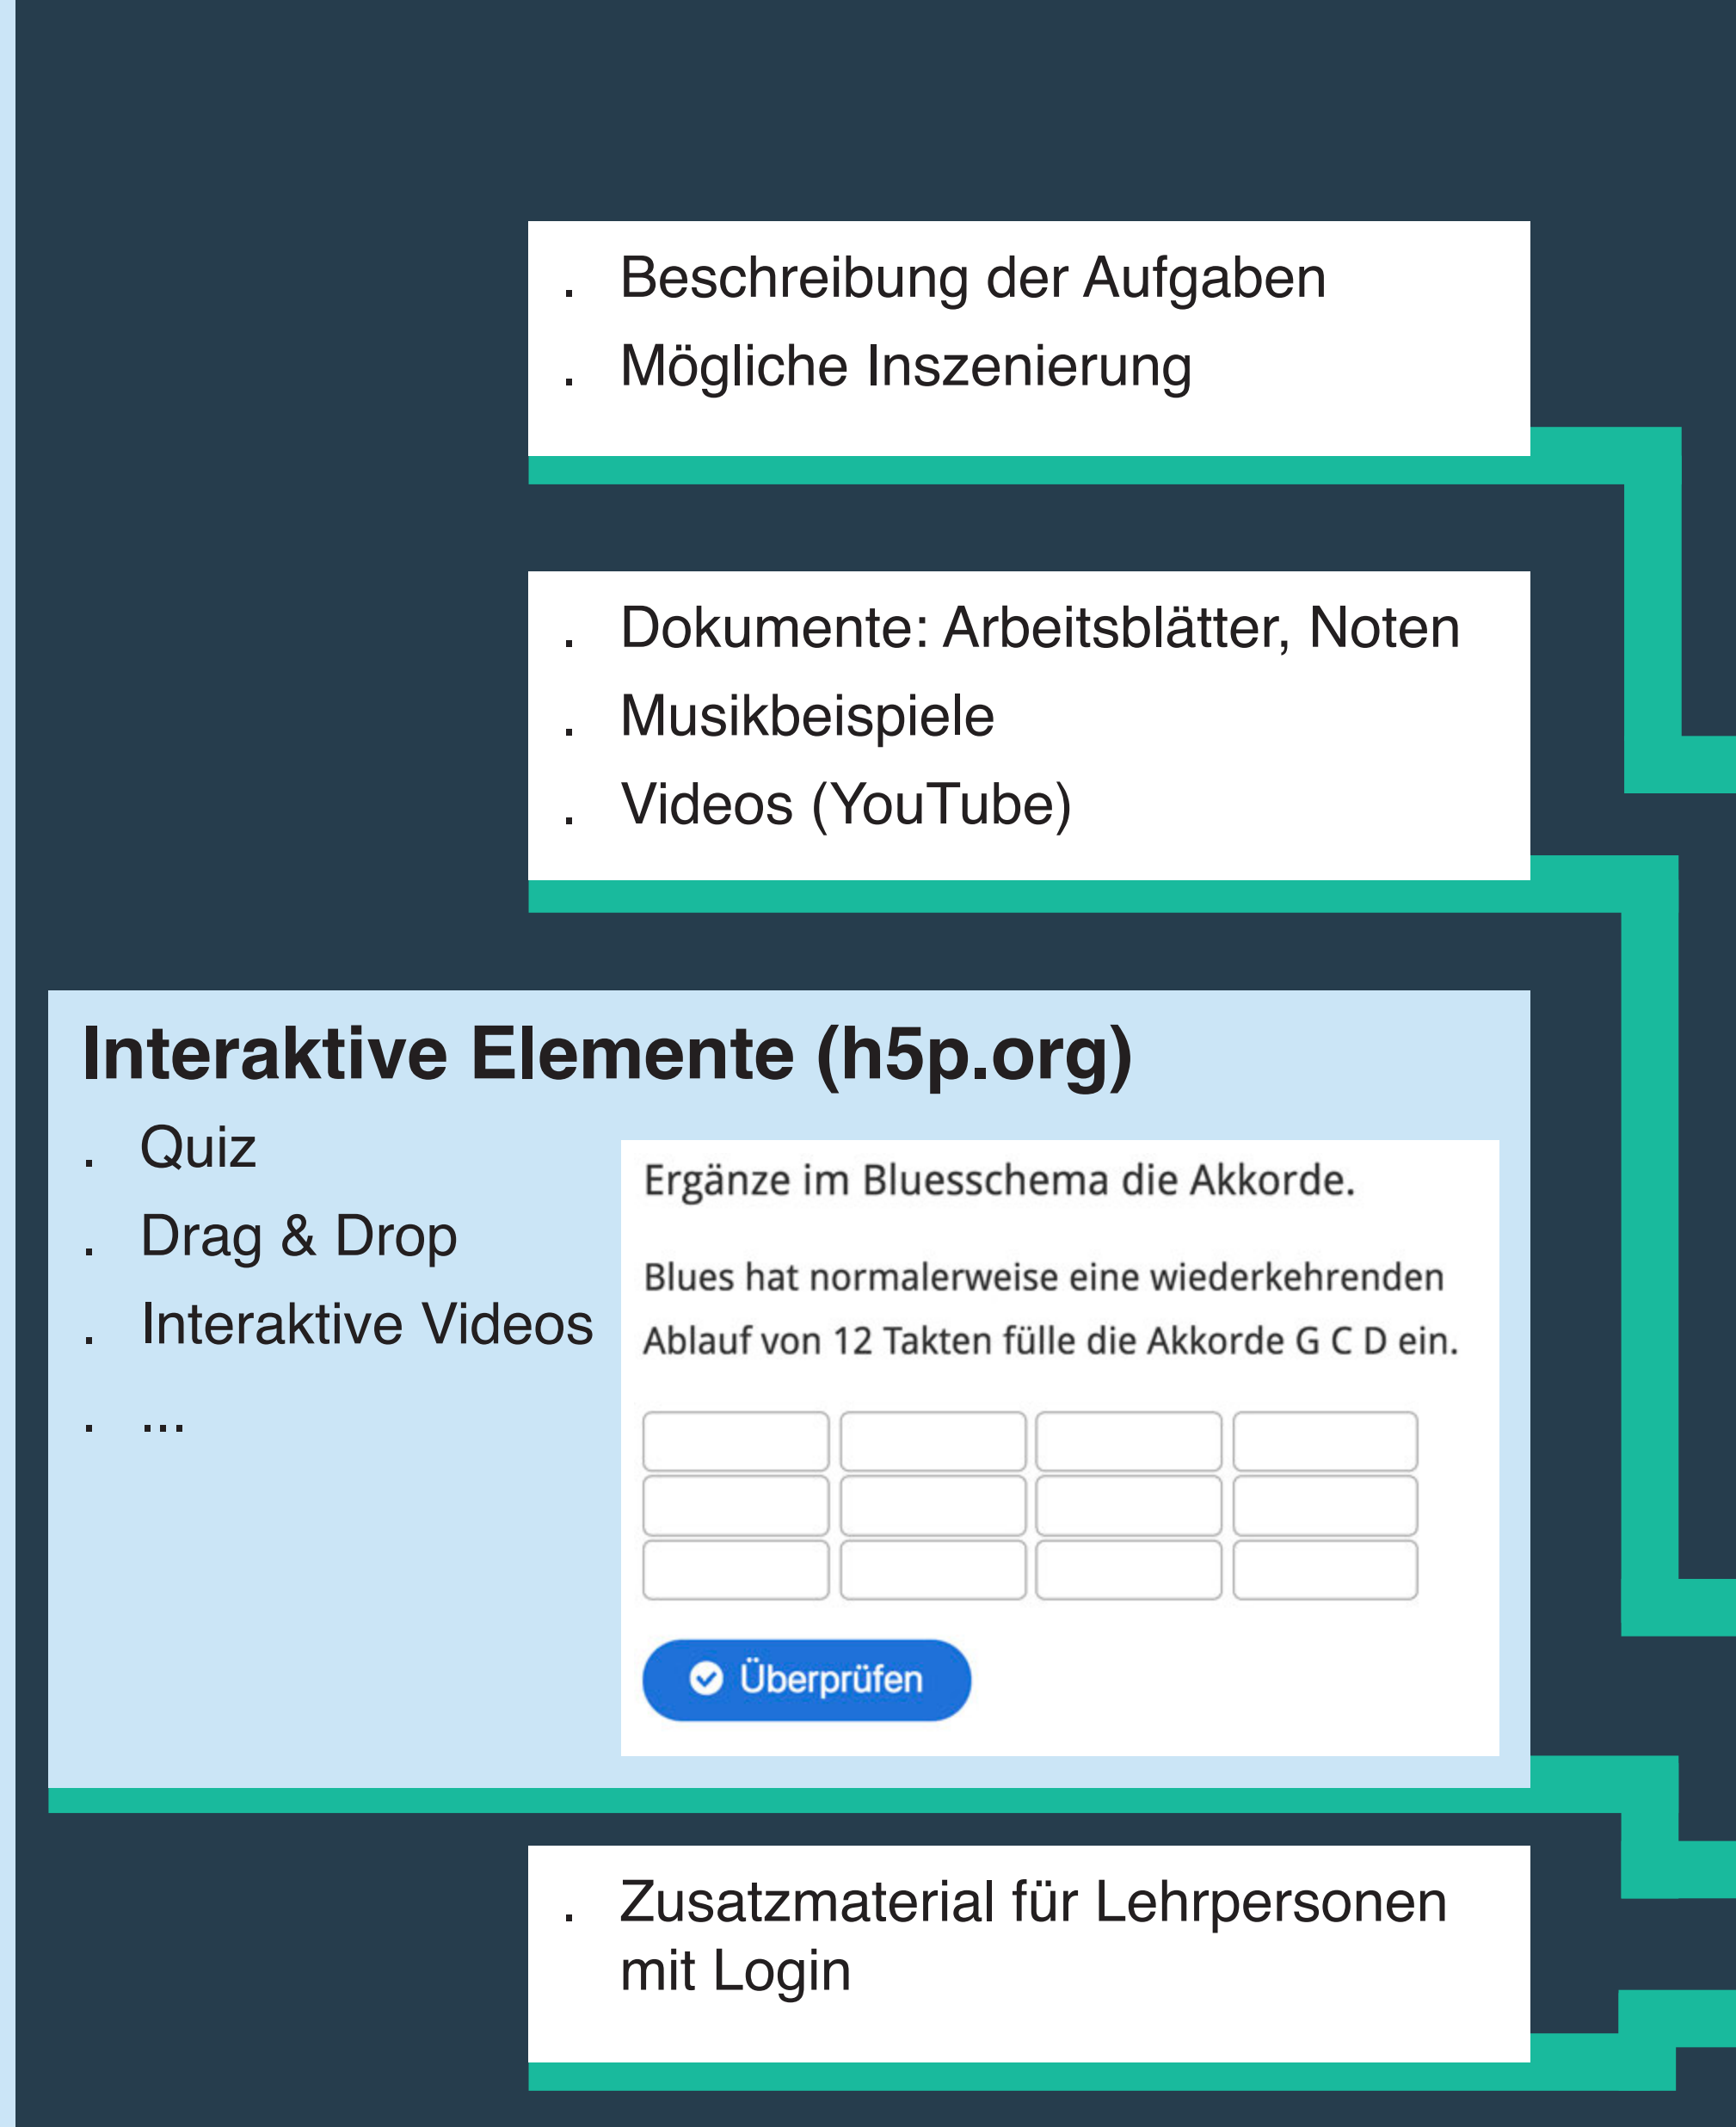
. Beschreibung der Aufgaben
. Mögliche Inszenierung

. Dokumente: Arbeitsblätter, Noten
. Musikbeispiele
. Videos (YouTube)

Interaktive Elemente (h5p.org)
. Quiz
. Drag & Drop
. Interaktive Videos
. ...

Ergänze im Bluesschema die Akkorde.

Blues hat normalerweise eine wiederkehrenden Ablauf von 12 Takten fülle die Akkorde G C D ein.

Überprüfen

. Zusatzmaterial für Lehrpersonen mit Login